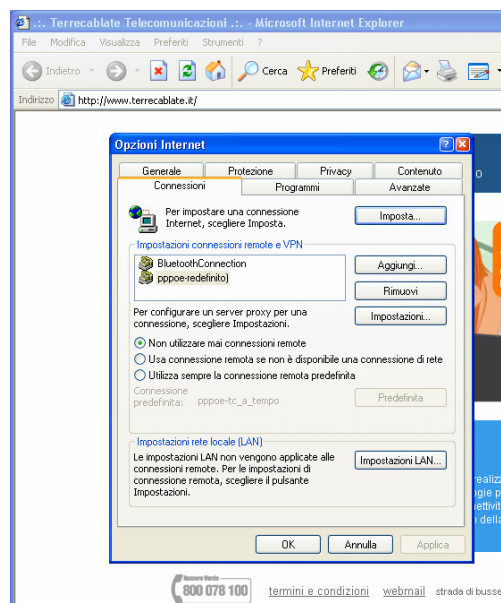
.:. Terrecablate Telecomunicazioni .:. - Microsoft Internet Explorer

File Modifica Visualizza Preferiti Strumenti ?

Indietro Cerca Preferiti

Indirizzo http://www.terrecablate.it/

Opzioni Internet

Generale Protezione Privacy Contenuto
Connessioni Programmi Avanzate

Per impostare una connessione Internet, scegliere Imposta.

Imposta...

Impostazioni connessioni remote e VPN

BluetoothConnection
pppoe-redefinito)

Aggiungi...

Rimuovi

Per configurare un server proxy per una connessione, scegliere Impostazioni.

Impostazioni...

Non utilizzare mai connessioni remote
Usa connessione remota se non è disponibile una connessione di rete
Utilizza sempre la connessione remota predefinita

Connessione predefinita: pppoe-tc_a_tempo

Predefinita

Impostazioni rete locale (LAN)

Le impostazioni LAN non vengono applicate alle connessioni remote. Per le impostazioni di connessione remota, scegliere il pulsante Impostazioni.

Impostazioni LAN...

OK Annulla Applica

Numero Verde 800 078 100 termini e condizioni webmail strada di busse